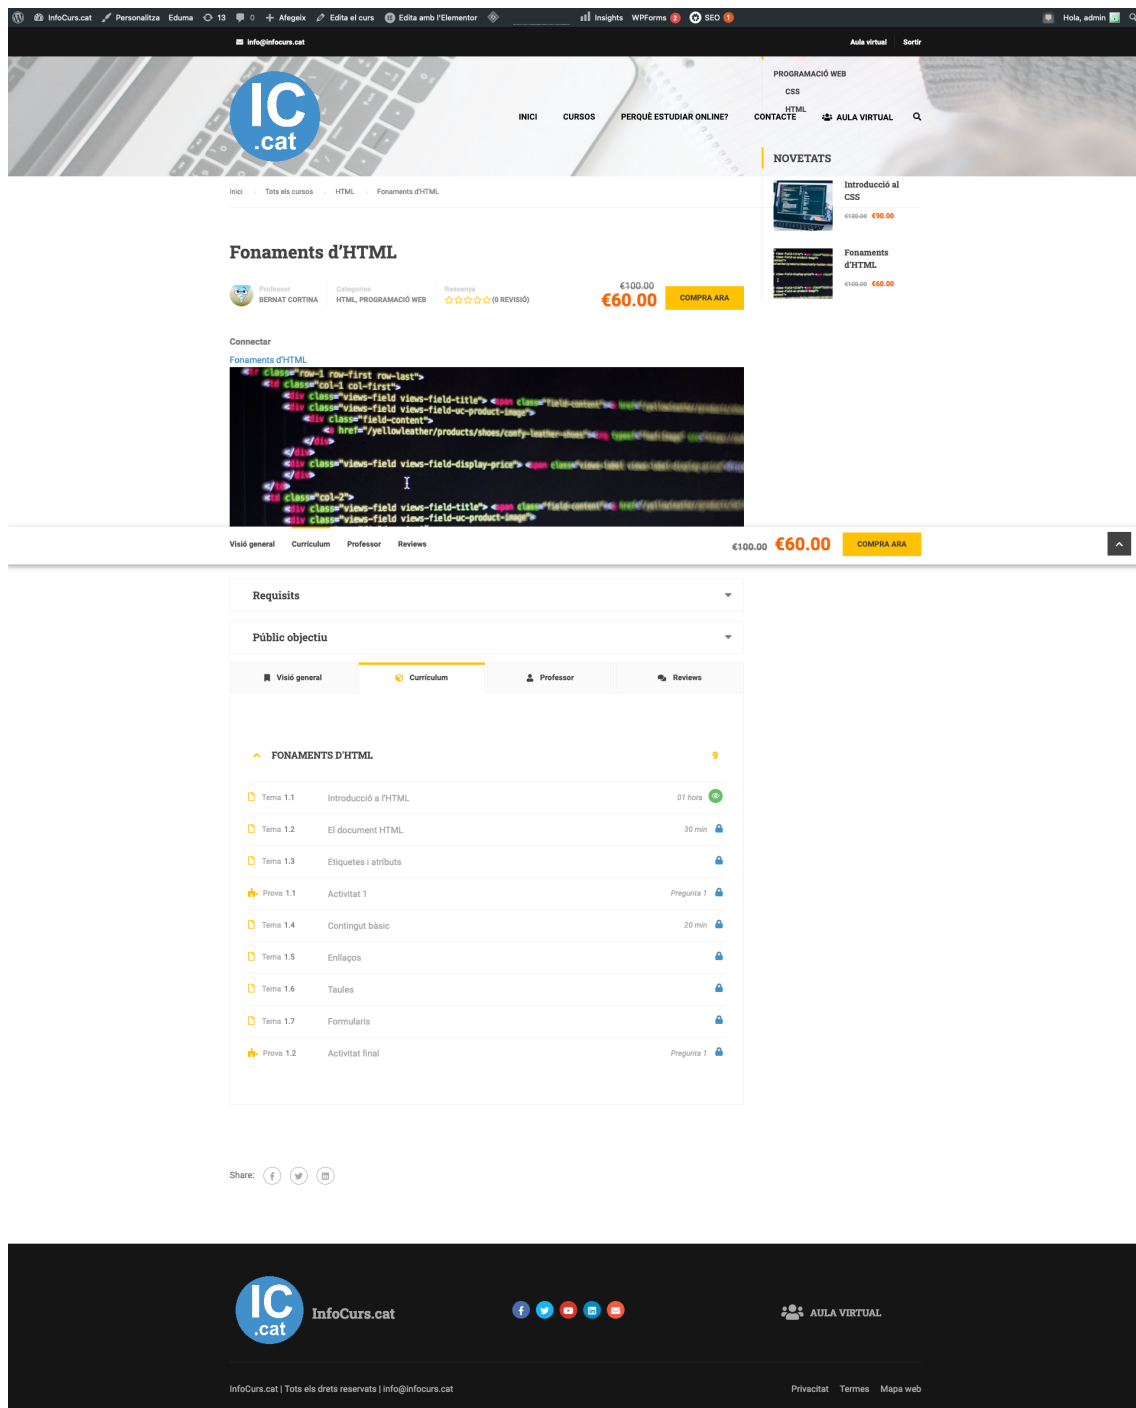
InfoCurs.cat Personalitza Eduma 13 0 + Afegeix Edita el curs Edita amb l'Elementor Insights WPForms 2 SEO 1 Hola, admin

info@infocurs.cat Aula virtual Sortir

IC .cat

INICI CURSOS PERQUÈ ESTUDIAR ONLINE? CONTACTE AULA VIRTUAL

PROGRAMACIÓ WEB
CSS
HTML

NOVETATS

Introducció al CSS
€130.00 €90.00

Fonaments d'HTML
€100.00 €60.00

Inici Tots els cursos HTML Fonaments d'HTML

Fonaments d'HTML

Professor BERNAT CORTINA Categories HTML, PROGRAMACIÓ WEB Ressenya (0 REVISIÓ) €100.00 €60.00 COMPRA ARA

Connectar

Fonaments d'HTML

Visió general Currículum Professor Reviews €100.00 €60.00 COMPRA ARA

Requisits

Públic objectiu

Visió general Currículum Professor Reviews

FONAMENTS D'HTML 9

| | | |
|---|---|---|
| Tema 1.1 | Introducció a l'HTML | 01 hora |
| Tema 1.2 | El document HTML | 30 min |
| Tema 1.3 | Etiquetes i atributs | |
| Prova 1.1 | Activitat 1 | Pregunta 1 |
| Tema 1.4 | Contingut bàsic | 20 min |
| Tema 1.5 | Enllaços | |
| Tema 1.6 | Taules | |
| Tema 1.7 | Formularis | |
| Prova 1.2 | Activitat final | Pregunta 1 |

Share:

IC .cat InfoCurs.cat

AULA VIRTUAL

InfoCurs.cat | Tots els drets reservats | info@infocurs.cat

Privacitat Termes Mapa web